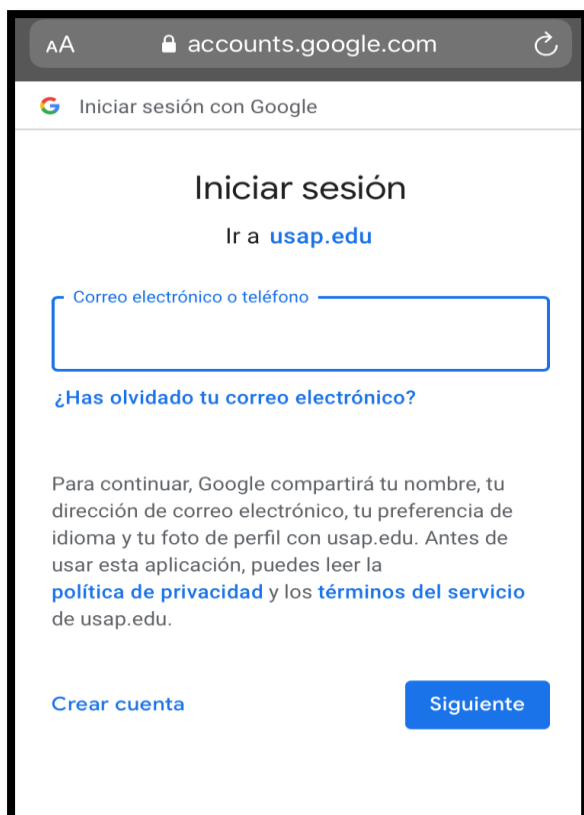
AA accounts.google.com

G Iniciar sesión con Google

Iniciar sesión

Ir a usap.edu

Correo electrónico o teléfono

¿Has olvidado tu correo electrónico?

Para continuar, Google compartirá tu nombre, tu dirección de correo electrónico, tu preferencia de idioma y tu foto de perfil con usap.edu. Antes de usar esta aplicación, puedes leer la política de privacidad y los términos del servicio de usap.edu.

Crear cuenta

Siguiente